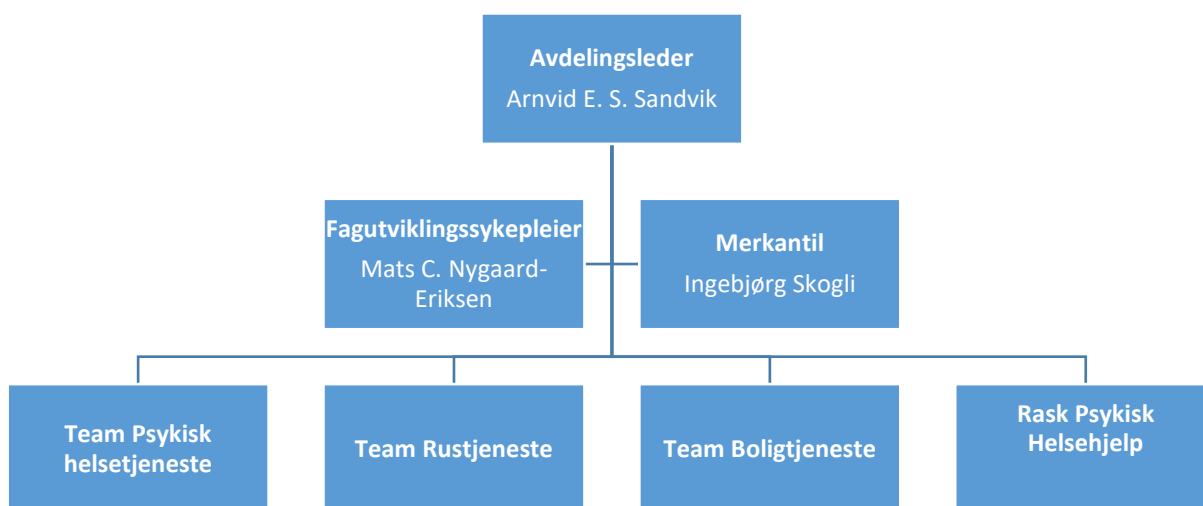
Avdelingsleder
Arnvid E. S. Sandvik

Fagutviklingssykepleier
Mats C. Nygaard-Eriksen

Merkantil
Ingebjørg Skogli

Team Psykisk helsetjeneste

Team Rustjeneste

Team Boligtjeneste

Rask Psykisk Helsehjelp